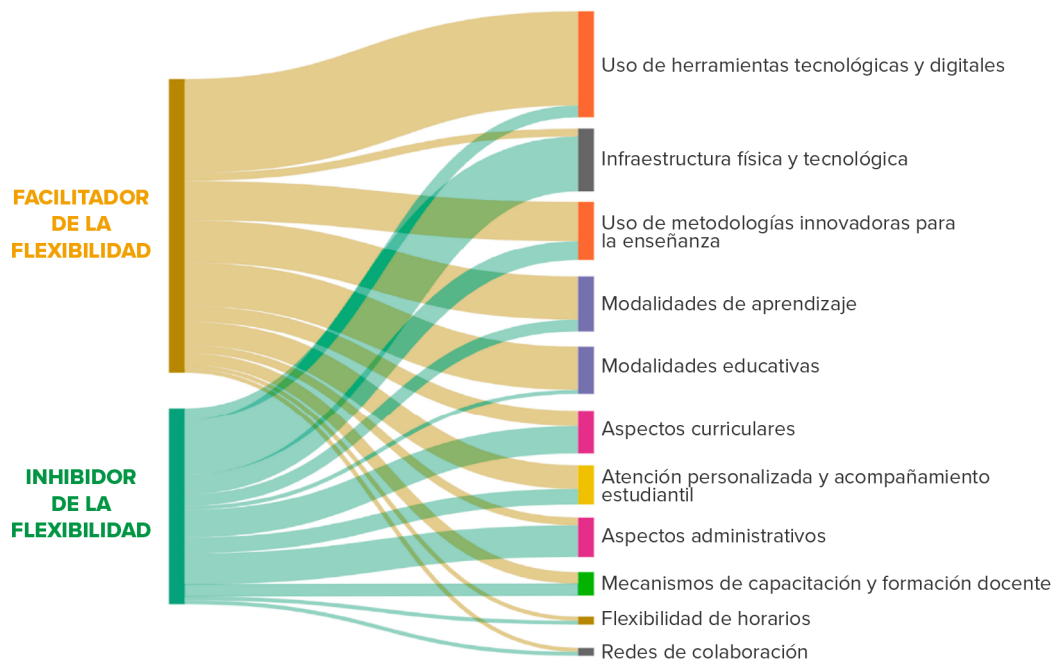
FACILITADOR DE LA FLEXIBILIDAD

INHIBIDOR DE LA FLEXIBILIDAD

Uso de herramientas tecnológicas y digitales

Infraestructura física y tecnológica

Uso de metodologías innovadoras para la enseñanza

Modalidades de aprendizaje

Modalidades educativas

Aspectos curriculares

Atención personalizada y acompañamiento estudiantil

Aspectos administrativos

Mecanismos de capacitación y formación docente

Flexibilidad de horarios

Redes de colaboración